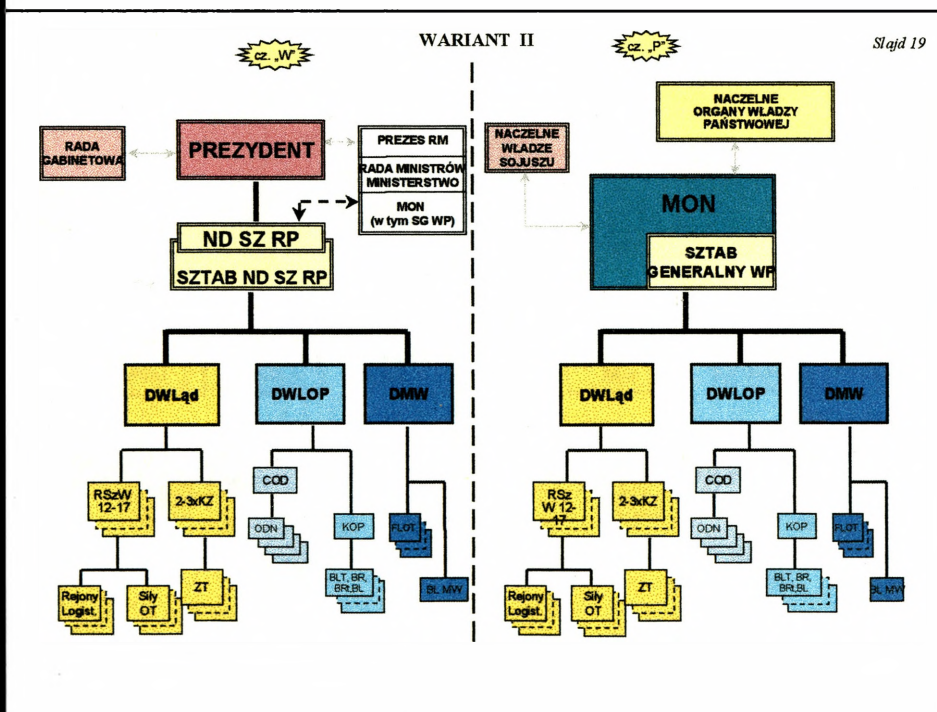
cz. „W"

WARIANT II

cz. „P"

Slajd 19

RADA GABINETOWA

PREZYDENT

PREZES RM

RADA MINISTRÓW MINISTERSTWO

MON (w tym SG WP)

ND SZ RP

SZTAB ND SZ RP

DWLąd

DWLOP

DMW

RSzW 12-17

2-3xKZ

COD

ODN

KOP

FLOT

Rejony Logist.

Siły OT

ZT

BLT, BR, BRt,BL

BL MW

NACZELNE ORGANY WŁADZY PAŃSTWOWEJ

NACZELNE WŁADZE SOJUSZU

MON

SZTAB GENERALNY WP

DWLąd

DWLOP

DMW

RSz W 12-17

2-3xKZ

COD

ODN

KOP

FLOT

Rejony Logist.

Siły OT

ZT

BLT, BR, BRt,BL

BL MW